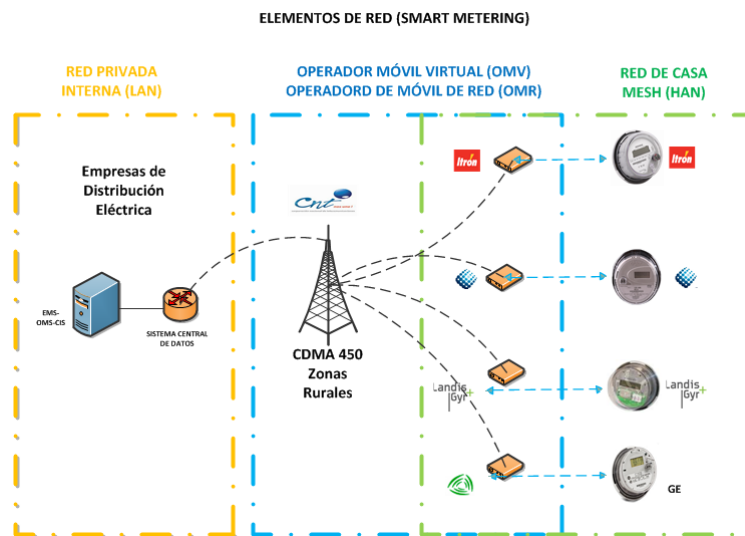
ELEMENTOS DE RED (SMART METERING)

RED PRIVADA INTERNA (LAN)

OPERADOR MÓVIL VIRTUAL (OMV)
OPERADORD DE MÓVIL DE RED (OMR)

RED DE CASA MESH (HAN)

Empresas de Distribución Eléctrica

EMS-OMS-CIS

SISTEMA CENTRAL DE DATOS

Cnt

CDMA 450 Zonas Rurales

Itron

Itron

Landis Gyr

Landis Gyr

GE